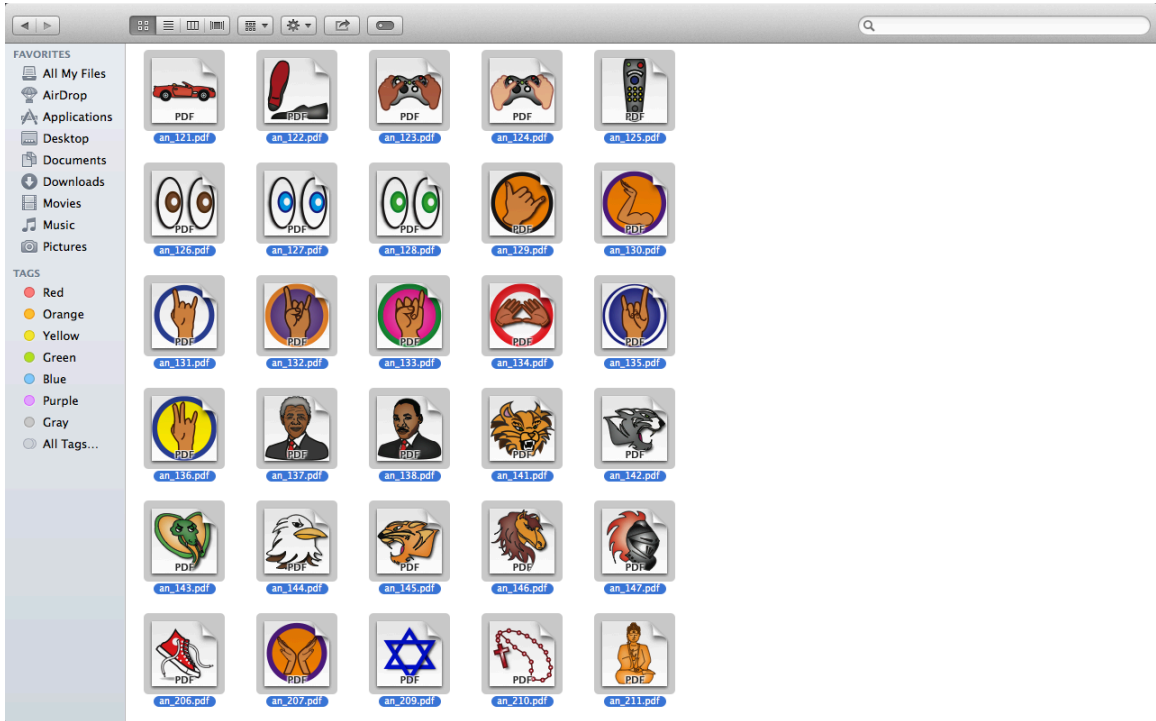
FAVORITES
All My Files
AirDrop
Applications
Desktop
Documents
Downloads
Movies
Music
Pictures

TAGS
Red
Orange
Yellow
Green
Blue
Purple
Gray
All Tags...

PDF an_121.pdf
PDF an_122.pdf
PDF an_123.pdf
PDF an_124.pdf
PDF an_125.pdf
PDF an_126.pdf
PDF an_127.pdf
PDF an_128.pdf
PDF an_129.pdf
PDF an_130.pdf
PDF an_131.pdf
PDF an_132.pdf
PDF an_133.pdf
PDF an_134.pdf
PDF an_135.pdf
PDF an_136.pdf
PDF an_137.pdf
PDF an_138.pdf
PDF an_141.pdf
PDF an_142.pdf
PDF an_143.pdf
PDF an_144.pdf
PDF an_145.pdf
PDF an_146.pdf
PDF an_147.pdf
PDF an_206.pdf
PDF an_207.pdf
PDF an_209.pdf
PDF an_210.pdf
PDF an_211.pdf